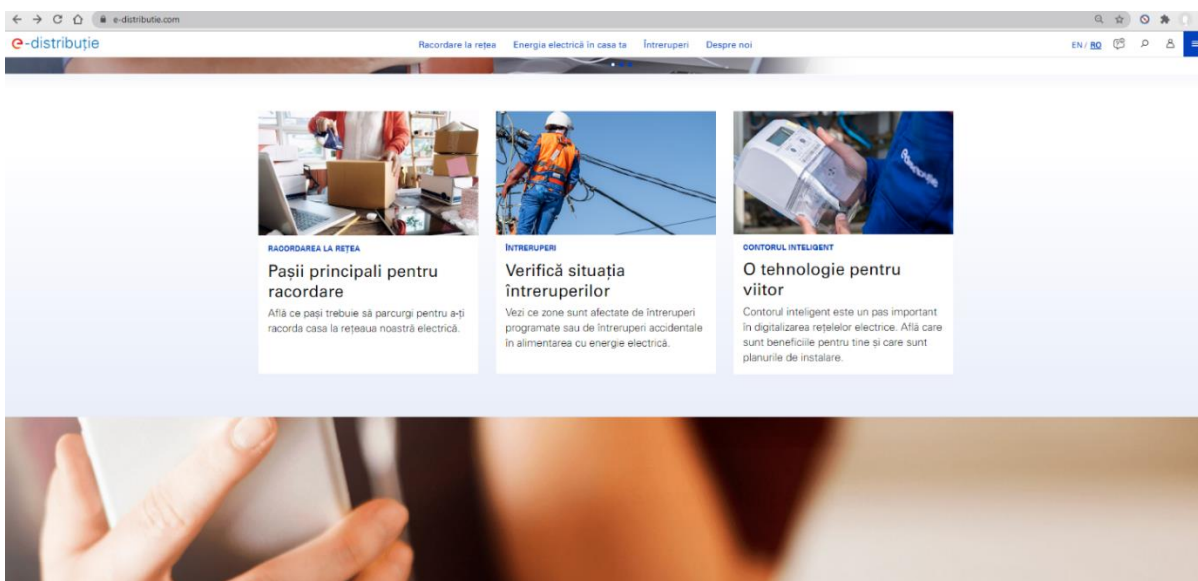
e-distributie.com

e-distribuție

Racordare la rețea Energia electrică în casa ta Întreruperi Despre noi

EN / RO

RACORDAREA LA REȚEA

Pașii principali pentru racordare

Află ce pași trebuie să parcurgi pentru a-ți racorda casa la rețeaua noastră electrică.

ÎNTRERUPERI

Verifică situația întreruperilor

Vezi ce zone sunt afectate de întreruperi programate sau de întreruperi accidentale în alimentarea cu energie electrică.

CONTORUL INTELIGENT

O tehnologie pentru viitor

Contorul inteligent este un pas important în digitalizarea rețelelor electrice. Află care sunt beneficiile pentru tine și care sunt planurile de instalare.